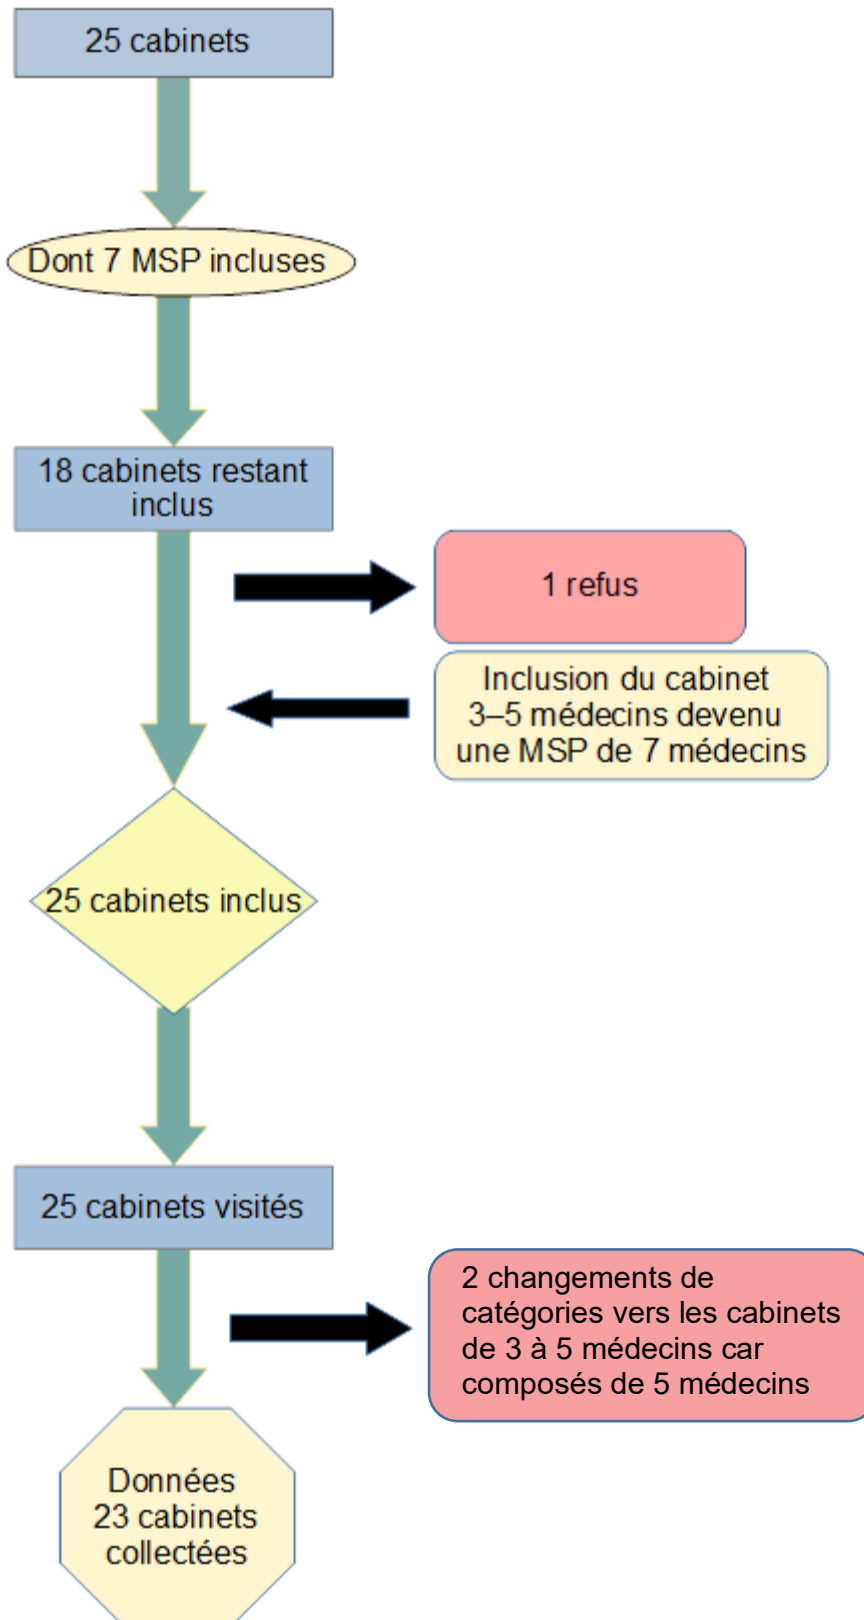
25 cabinets

Dont 7 MSP incluses

18 cabinets restant inclus

1 refus

Inclusion du cabinet 3–5 médecins devenu une MSP de 7 médecins

25 cabinets inclus

25 cabinets visités

2 changements de catégories vers les cabinets de 3 à 5 médecins car composés de 5 médecins

Données 23 cabinets collectées